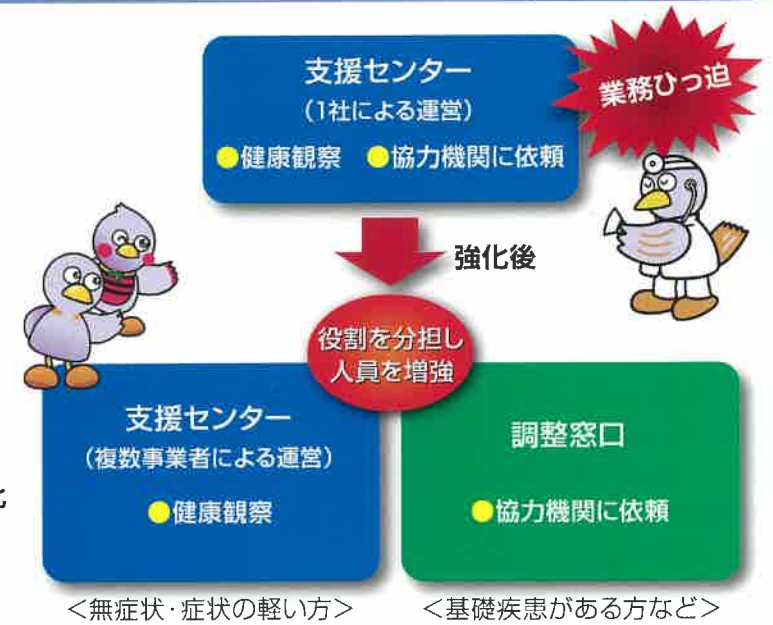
支援センター
(1社による運営)
●健康観察 ●協力機関に依頼

業務ひっ迫

強化後

役割を分担し
人員を増強

支援センター
(複数事業者による運営)
●健康観察

調整窓口
●協力機関に依頼

<無症状·症状の軽い方>

<基礎疾患がある方など>